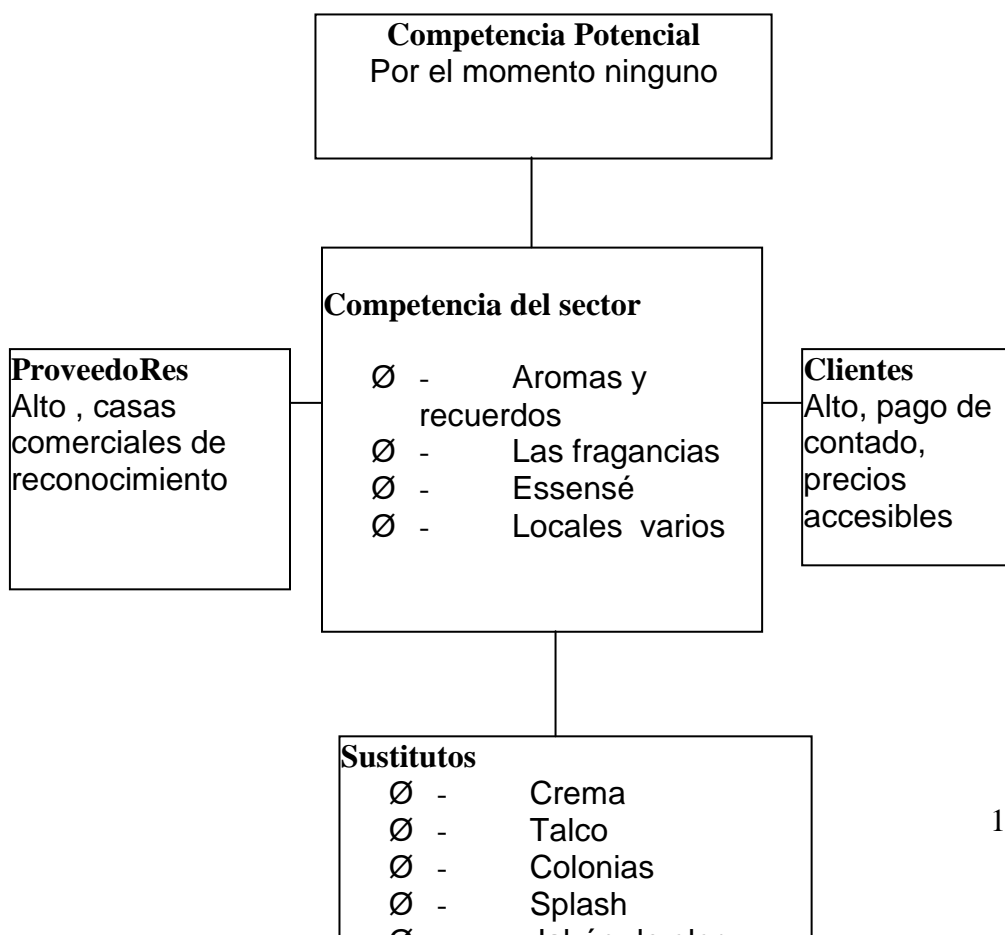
**Competencia Potencial**
Por el momento ninguno

**Competencia del sector**

Ø - Aromas y recuerdos
Ø - Las fragancias
Ø - Essensé
Ø - Locales varios

**ProveedoRes**
Alto , casas comerciales de reconocimiento

**Clientes**
Alto, pago de contado, precios accesibles

**Sustitutos**
Ø - Crema
Ø - Talco
Ø - Colonias
Ø - Splash
Ø - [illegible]

1